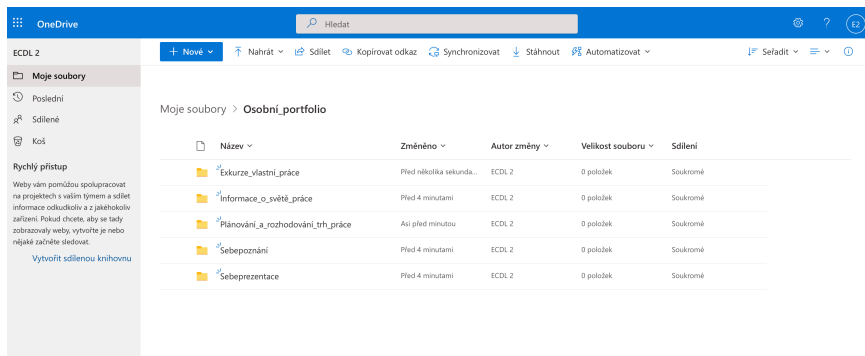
OneDrive

Hledat

E2

ECDL 2

Moje soubory
Poslední
Sdílené
Koš

Rychlý přístup

Weby vám pomůžou spolupracovat na projektech s vaším týmem a sdílet informace odkudkoliv a z jakéhokoliv zařízení. Pokud chcete, aby se tady zobrazovaly weby, vytvořte je nebo nějaké začněte sledovat.

Vytvořit sdílenou knihovnu

+ Nové | Nahrát | Sdílet | Kopírovat odkaz | Synchronizovat | Stáhnout | Automatizovat | Seřadit

Moje soubory > Osobní_portfolio

| Název | Změněno | Autor změny | Velikost souboru | Sdílení |
|---|---|---|---|---|
| Exkurze_vlastní_práce | Před několika sekunda... | ECDL 2 | 0 položek | Soukromé |
| Informace_o_světě_práce | Před 4 minutami | ECDL 2 | 0 položek | Soukromé |
| Plánování_a_rozhodování_trh_práce | Asi před minutou | ECDL 2 | 0 položek | Soukromé |
| Sebepoznání | Před 4 minutami | ECDL 2 | 0 položek | Soukromé |
| Sebeprezentace | Před 4 minutami | ECDL 2 | 0 položek | Soukromé |